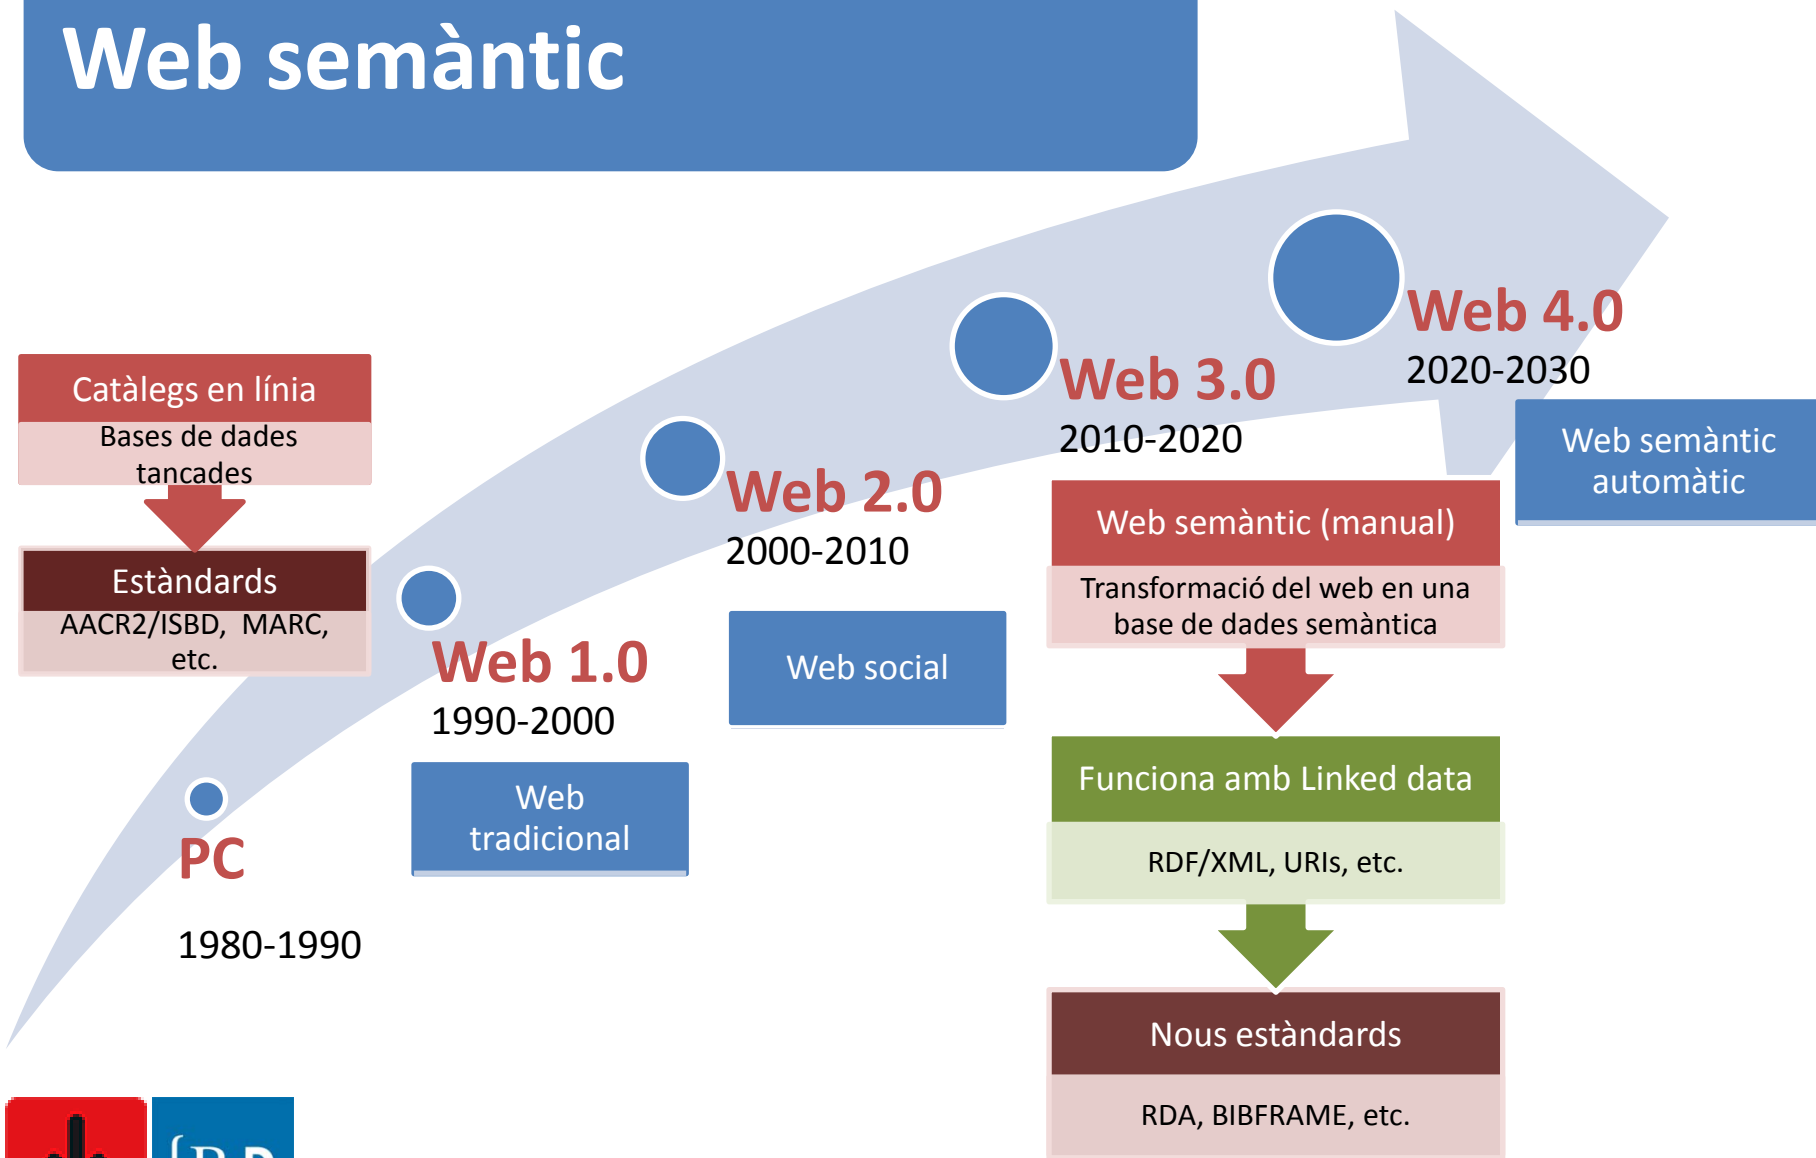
Web semàntic

Catàlegs en línia

Bases de dades tancades

Estàndards

AACR2/ISBD, MARC, etc.

PC

1980-1990

Web 1.0

1990-2000

Web tradicional

Web 2.0

2000-2010

Web social

Web 3.0

2010-2020

Web semàntic (manual)

Transformació del web en una base de dades semàntica

Funciona amb Linked data

RDF/XML, URIs, etc.

Nous estàndards

RDA, BIBFRAME, etc.

Web 4.0

2020-2030

Web semàntic automàtic

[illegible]